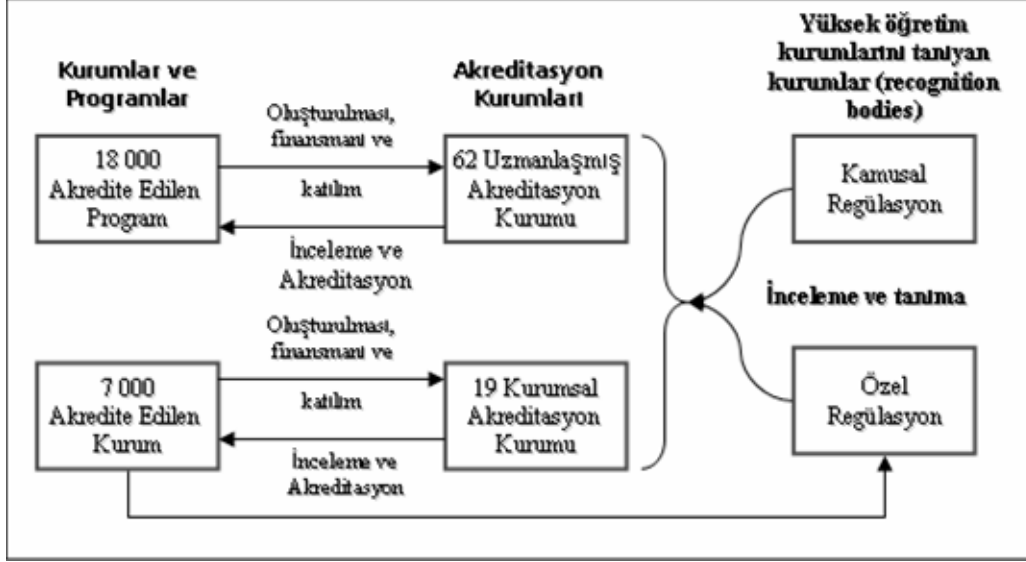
Kurumlar ve Programlar

Akreditasyon Kurumları

Yüksek öğretim kurumlarını tanıyan kurumlar (recognition bodies)

Oluşturulması, finansmanı ve katılım

18 000 Akredite Edilen Program

62 Uzmanlaşmış Akreditasyon Kurumu

İnceleme ve Akreditasyon

Kamusal Regülasyon

İnceleme ve tanıma

Oluşturulması, finansmanı ve katılım

7 000 Akredite Edilen Kurum

19 Kurumsal Akreditasyon Kurumu

İnceleme ve Akreditasyon

Özel Regülasyon